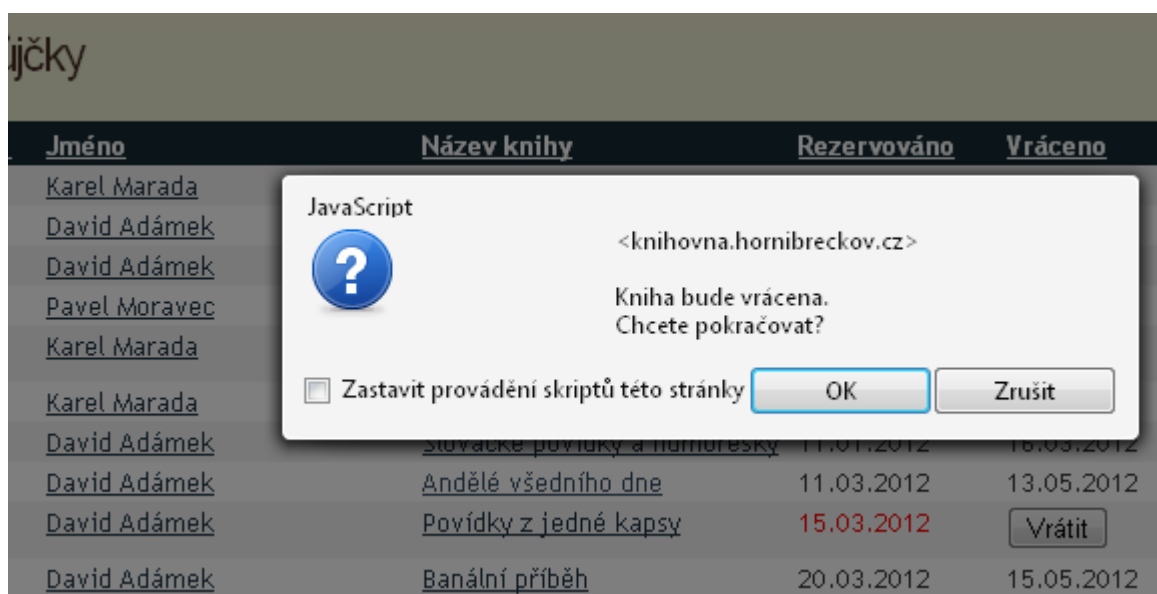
ůjčky

| Jméno | Název knihy | Rezervováno | Vráceno |
|---|---|---|---|
| Karel Marada | | | |
| David Adámek | | | |
| David Adámek | | | |
| Pavel Moravec | | | |
| Karel Marada | | | |
| Karel Marada | | | |
| David Adámek | Slovácké povídky a humoresky | 11.01.2012 | 16.03.2012 |
| David Adámek | Andělé všedního dne | 11.03.2012 | 13.05.2012 |
| David Adámek | Povídky z jedné kapsy | 15.03.2012 | Vrátit |
| David Adámek | Banální příběh | 20.03.2012 | 15.05.2012 |

JavaScript

<knihovna.hornibreckov.cz>

Kniha bude vrácena.
Chcete pokračovat?

Zastavit provádění skriptů této stránky

OK

Zrušit